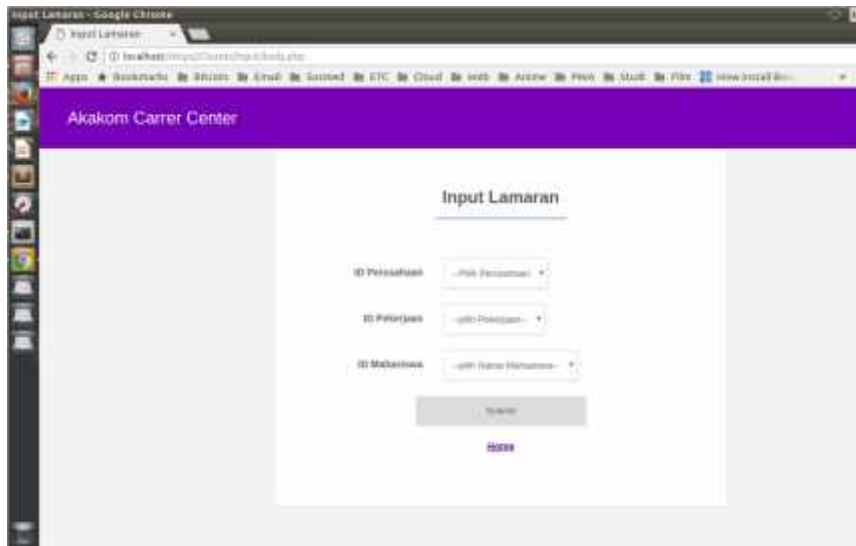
Input Lamaran - Google Chrome

Input Lamaran ×

localhost/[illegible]

Apps Bookmarks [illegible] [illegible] Email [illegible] ETC Cloud Web Anime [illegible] Studi Film How install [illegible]

Akakom Carrer Center

Input Lamaran

ID Perusahaan --Pilih Perusahaan--

ID Pekerjaan --pilih Pekerjaan--

ID Mahasiswa --pilih Nama Mahasiswa--

Submit

Home